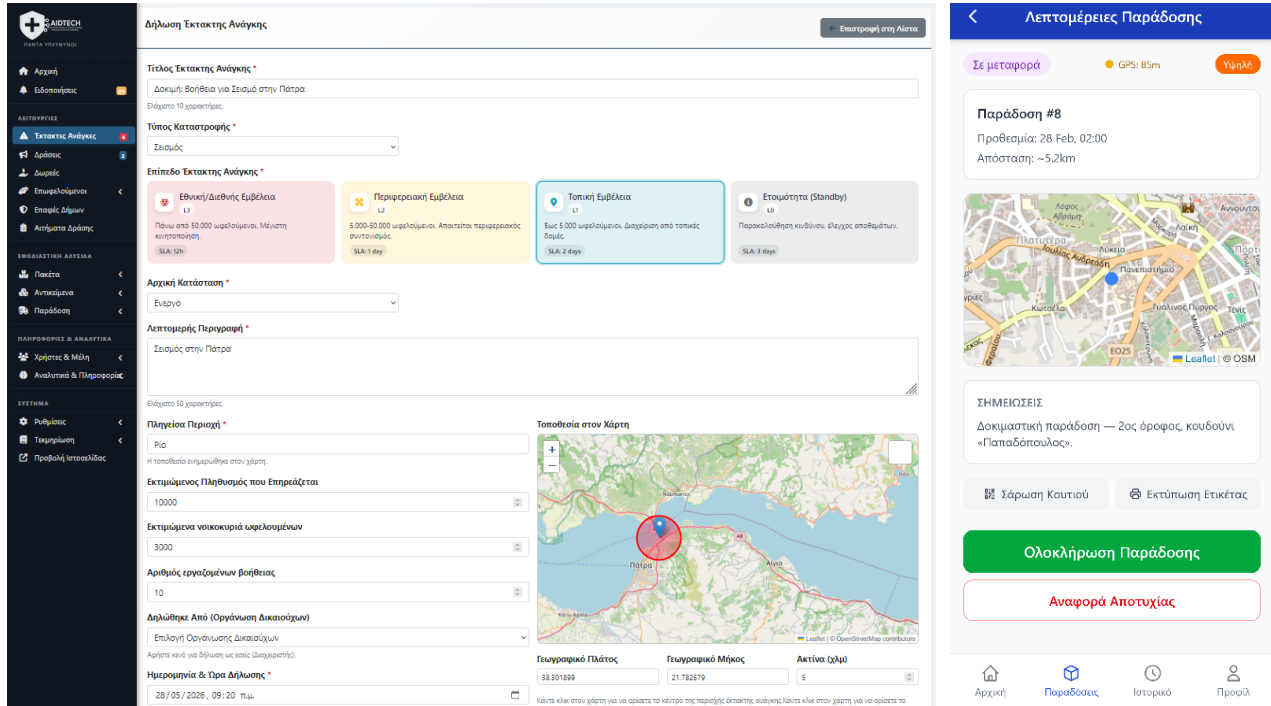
AIDTECH
ΠΑΝΤΑ ΥΠΕΥΘΥΝΟΙ

Αρχική
Ειδοποιήσεις 24

ΛΕΙΤΟΥΡΓΙΕΣ
Έκτακτες Ανάγκες 4
Δράσεις 2
Δωρεές
Εθελοντές
Επαφές Δήμων
Αιτήματα Δράσης

ΕΦΟΔΙΑΣΤΙΚΗ ΑΛΥΣΙΔΑ
Πακέτα
Αντικείμενα
Παράδοση

ΠΛΗΡΟΦΟΡΙΕΣ & ΑΝΑΛΥΤΙΚΑ
Χρήστες & Μέλη
Αναλυτικά & Πληροφορίες

ΣΥΣΤΗΜΑ
Ρυθμίσεις
Τεκμηρίωση
Προβολή Ιστοσελίδας

Δήλωση Έκτακτης Ανάγκης
Επιστροφή στη Λίστα

Τίτλος Έκτακτης Ανάγκης *
Δοκιμή: Βοήθεια για Σεισμό στην Πάτρα
Ελάχιστο 10 χαρακτήρες.

Τύπος Καταστροφής *
Σεισμός

Επίπεδο Έκτακτης Ανάγκης *
Εθνική/Διεθνής Εμβέλεια L3 Πάνω από 50.000 ωφελούμενοι. Μέγιστη κινητοποίηση. SLA: 12h
Περιφερειακή Εμβέλεια L2 5.000-50.000 ωφελούμενοι. Απαιτείται περιφερειακός συντονισμός. SLA: 1 day
Τοπική Εμβέλεια L1 Έως 5.000 ωφελούμενοι. Διαχείριση από τοπικές δομές. SLA: 2 days
Ετοιμότητα (Standby) L0 Παρακολούθηση κινδύνου, έλεγχος αποθεμάτων. SLA: 3 days

Αρχική Κατάσταση *
Ενεργό

Λεπτομερής Περιγραφή *
Σεισμός στην Πάτρα
Ελάχιστο 50 χαρακτήρες.

Πληγείσα Περιοχή *
Ρίο
Η τοποθεσία ενημερώθηκε στον χάρτη.

Εκτιμώμενος Πληθυσμός που Επηρεάζεται
10000

Εκτιμώμενα νοικοκυριά ωφελουμένων
3000

Αριθμός εργαζομένων βοήθειας
10

Δηλώθηκε Από (Οργάνωση Δικαιούχων)
Επιλογή Οργάνωσης Δικαιούχων
Αφήστε κενό για δήλωση ως κοσίς (Διαχειριστής).

Ημερομηνία & Ώρα Δήλωσης *
28/05/2026, 09:20 π.μ.

Τοποθεσία στον Χάρτη
+
−
Ναύπακτος
Πάτρα
Αίγιο
Leaflet | © OpenStreetMap contributors

Γεωγραφικό Πλάτος
38.301899
Γεωγραφικό Μήκος
21.782579
Ακτίνα (χλμ)
5
Κάντε κλικ στον χάρτη για να ορίσετε το κέντρο της περιοχής έκτακτης ανάγκης.Κάντε κλικ στον χάρτη για να ορίσετε το

Λεπτομέρειες Παράδοσης
Σε μεταφορά
GPS: 85m
Υψηλή

Παράδοση #8
Προθεσμία: 28 Feb, 02:00
Απόσταση: ~5.2km

Λόφος Αθηνών
Πλατυτέρα
Λύκεια
Πανεπιστήμιο
Κωτσέλα
Γυάλινος Πύργος
EO25
Leaflet | © OSM

ΣΗΜΕΙΩΣΕΙΣ
Δοκιμαστική παράδοση — 2ος όροφος, κουδούνι «Παπαδόπουλος».

Σάρωση Κουτιού
Εκτύπωση Ετικέτας

Ολοκλήρωση Παράδοσης
Αναφορά Αποτυχίας

Αρχική
Παραδόσεις
Ιστορικό
Προφίλ